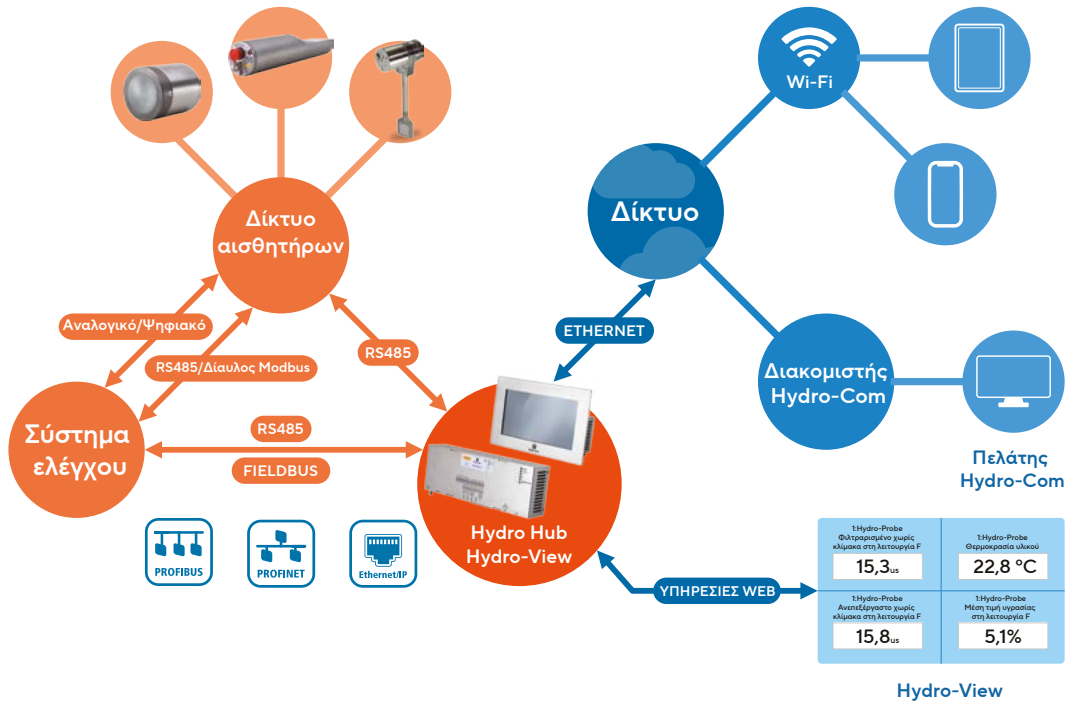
Δίκτυο αισθητήρων

Wi-Fi

Δίκτυο

Αναλογικό/Ψηφιακό

RS485/Δίαυλος Modbus

RS485

ETHERNET

Διακομιστής Hydro-Com

Σύστημα ελέγχου

RS485

FIELDBUS

Πελάτης Hydro-Com

Hydro Hub Hydro-View

PROFIBUS

PROFINET

Ethernet/IP

ΥΠΗΡΕΣΙΕΣ WEB

| 1:Hydro-Probe Φιλτραρισμένο χωρίς κλίμακα στη λειτουργία F 15,3us | 1:Hydro-Probe Θερμοκρασία υλικού 22,8 °C |
|---|---|
| 1:Hydro-Probe Ανεπεξέργαστο χωρίς κλίμακα στη λειτουργία F 15,8us | 1:Hydro-Probe Μέση τιμή υγρασίας στη λειτουργία F 5,1% |

Hydro-View